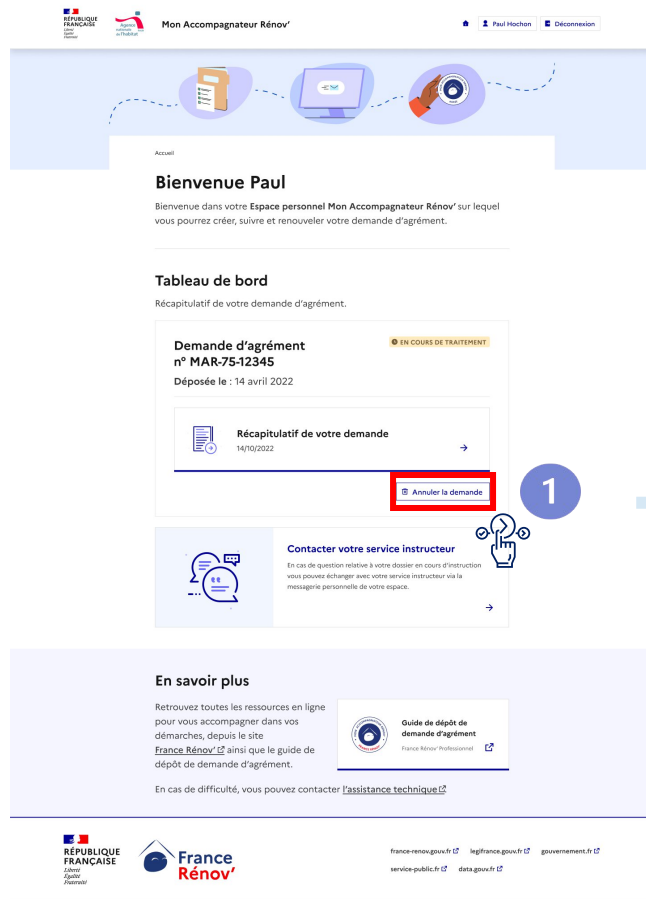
RÉPUBLIQUE FRANÇAISE
Liberté
Égalité
Fraternité

Agence nationale de l'habitat

Mon Accompagnateur Rénov'

Paul Hochon
Déconnexion

Accueil

Bienvenue Paul

Bienvenue dans votre **Espace personnel Mon Accompagnateur Rénov'** sur lequel vous pourrez créer, suivre et renouveler votre demande d'agrément.

Tableau de bord

Récapitulatif de votre demande d'agrément.

Demande d'agrément
n° MAR-75-12345

EN COURS DE TRAITEMENT

Déposée le : 14 avril 2022

Récapitulatif de votre demande
14/10/2022

Annuler la demande

1

Contacter votre service instructeur

En cas de question relative à votre dossier en cours d'instruction vous pouvez échanger avec votre service instructeur via la messagerie personnelle de votre espace.

En savoir plus

Retrouvez toutes les ressources en ligne pour vous accompagner dans vos démarches, depuis le site France Rénov' ainsi que le guide de dépôt de demande d'agrément.

Guide de dépôt de demande d'agrément
France Rénov' Professionnel

En cas de difficulté, vous pouvez contacter l'assistance technique

RÉPUBLIQUE FRANÇAISE
Liberté
Égalité
Fraternité

France Rénov'

france-renov.gouv.fr
legifrance.gouv.fr
gouvernement.fr
service-public.fr
data.gouv.fr